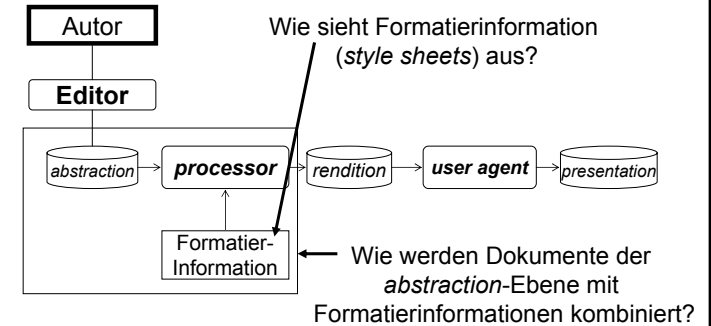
Autor

Wie sieht Formatierinformation (*style sheets*) aus?

**Editor**

*abstraction*

***processor***

*rendition*

***user agent***

*presentation*

Formatier-Information

Wie werden Dokumente der *abstraction*-Ebene mit Formatierinformationen kombiniert?